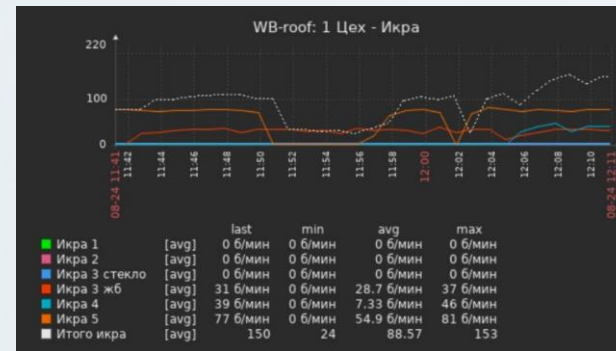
WB-roof: 1 Цех - Икра

220
100
0

08-24 11:41
11:42
11:44
11:46
11:48
11:50
11:52
11:54
11:56
11:58
12:00
12:02
12:04
12:06
12:08
12:10
08-24 12:11

| | | last | min | avg | max |
|---|---|---|---|---|---|
| Икра 1 | [avg] | 0 б/мин | 0 б/мин | 0 б/мин | 0 б/мин |
| Икра 2 | [avg] | 0 б/мин | 0 б/мин | 0 б/мин | 0 б/мин |
| Икра 3 стекло | [avg] | 0 б/мин | 0 б/мин | 0 б/мин | 0 б/мин |
| Икра 3 жб | [avg] | 31 б/мин | 0 б/мин | 28.7 б/мин | 37 б/мин |
| Икра 4 | [avg] | 39 б/мин | 0 б/мин | 7.33 б/мин | 46 б/мин |
| Икра 5 | [avg] | 77 б/мин | 0 б/мин | 54.9 б/мин | 81 б/мин |
| Итого икра | [avg] | 150 | 24 | 88.57 | 153 |